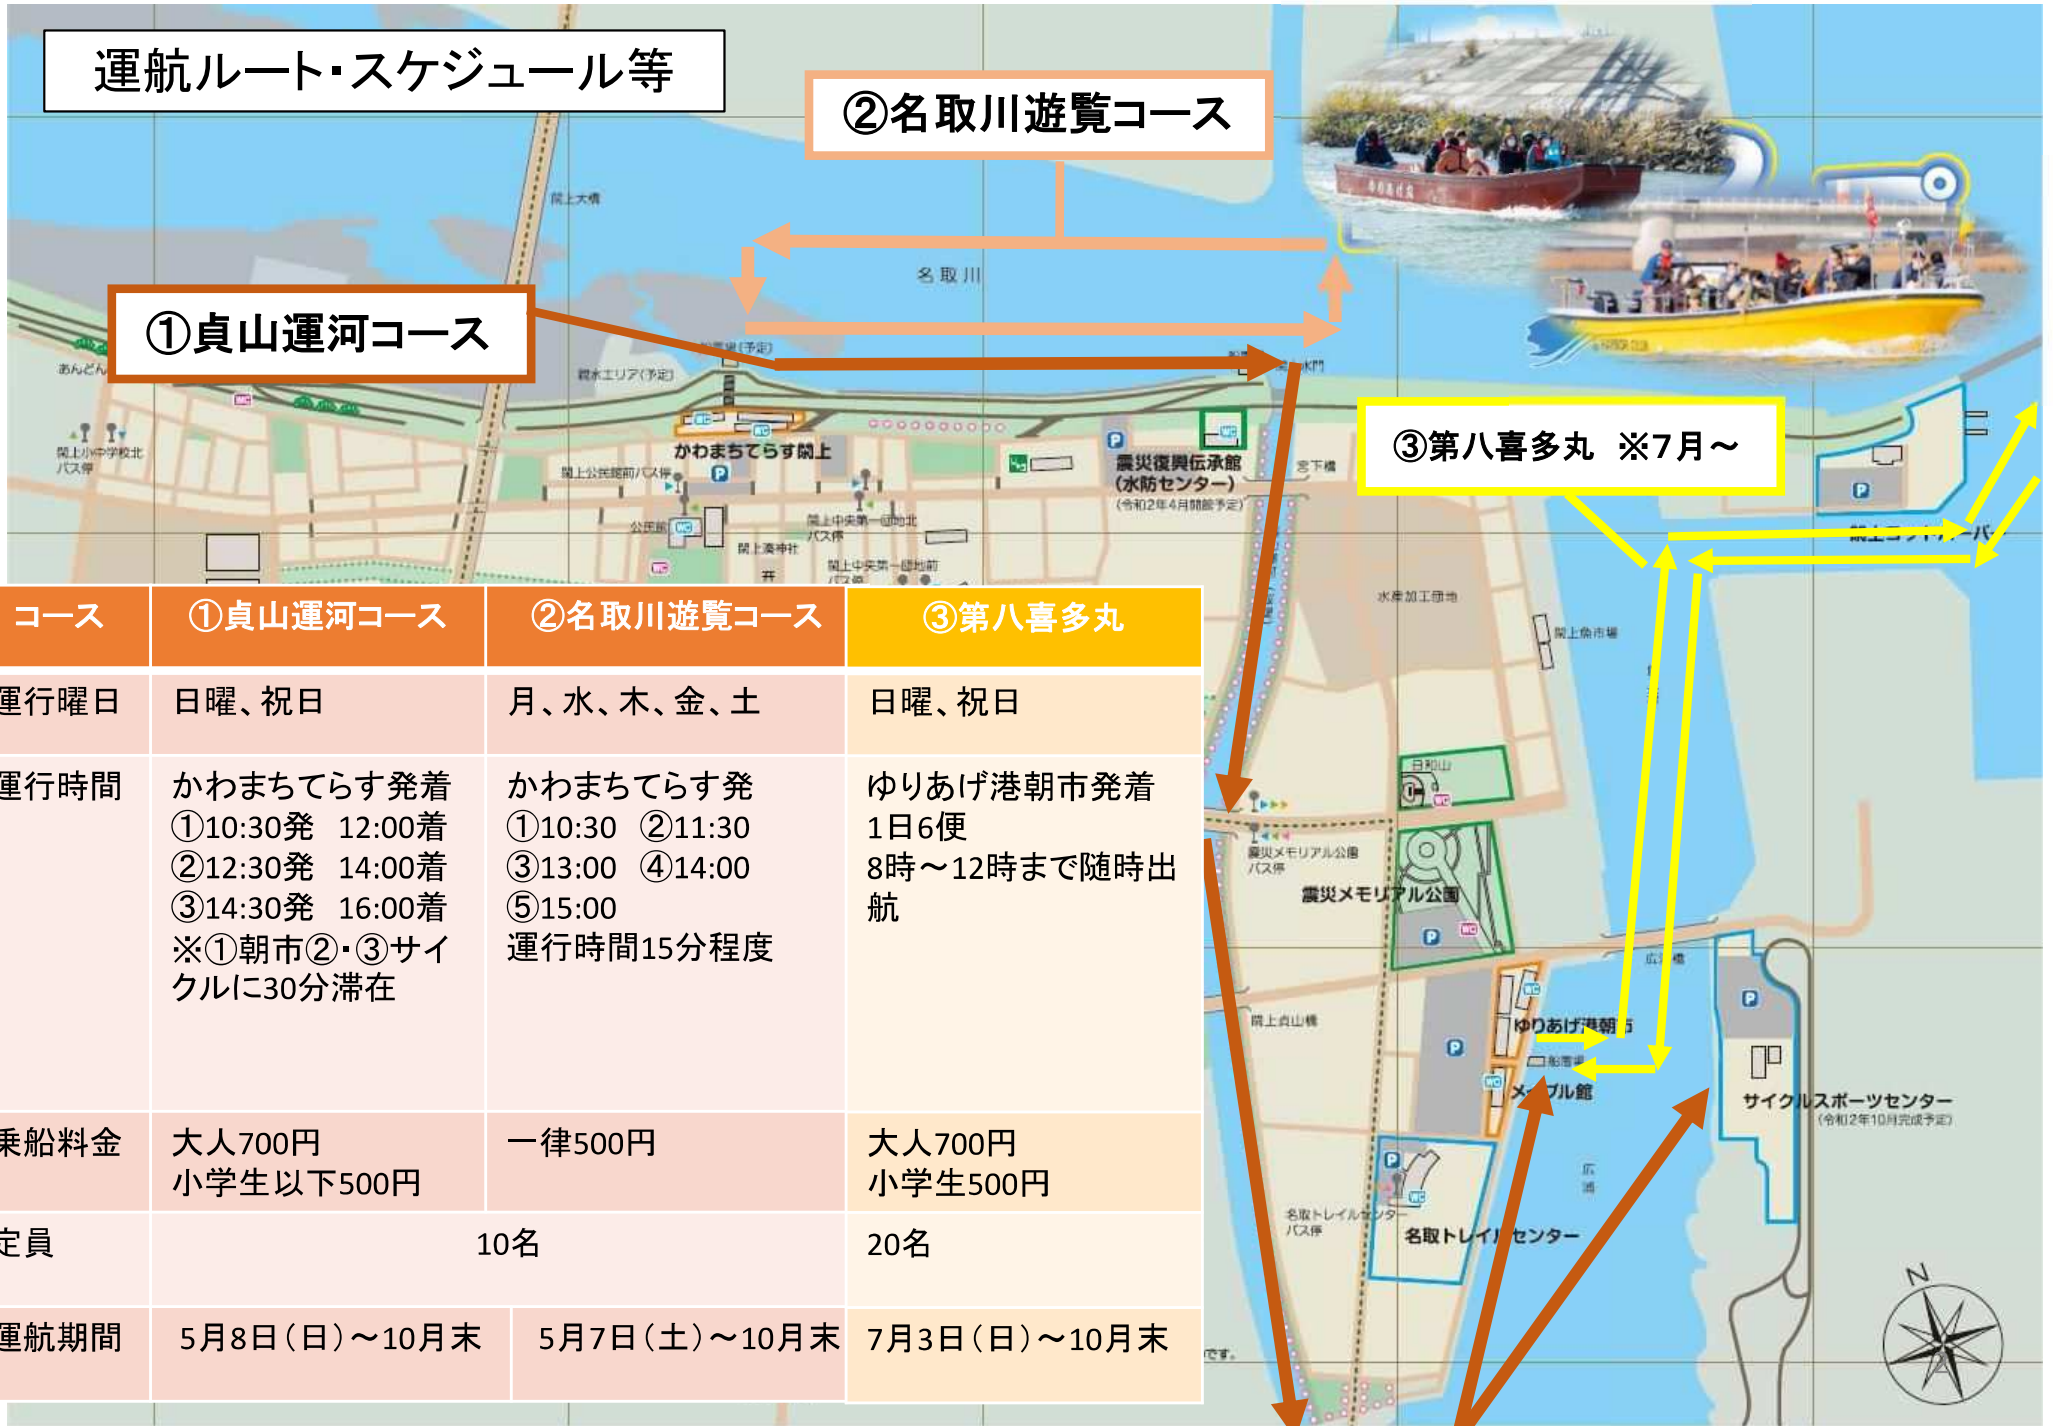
運航ルート・スケジュール等

②名取川遊覧コース

①貞山運河コース

③第八喜多丸 ※7月～

閖上大橋

名取川

かわまちてらす閖上

震災復興伝承館（水防センター）

宮下橋

水産加工団地

閖上魚市場

日和山

震災メモリアル公園

ゆりあげ港朝市

メイプル館

サイクルスポーツセンター

名取トレイルセンター

閖上貞山橋

広浦

N

| コース | ①貞山運河コース | ②名取川遊覧コース | ③第八喜多丸 |
|---|---|---|---|
| 運行曜日 | 日曜、祝日 | 月、水、木、金、土 | 日曜、祝日 |
| 運行時間 | かわまちてらす発着 ①10:30発 12:00着 ②12:30発 14:00着 ③14:30発 16:00着 ※①朝市②・③サイクルに30分滞在 | かわまちてらす発 ①10:30 ②11:30 ③13:00 ④14:00 ⑤15:00 運行時間15分程度 | ゆりあげ港朝市発着 1日6便 8時～12時まで随時出航 |
| 乗船料金 | 大人700円 小学生以下500円 | 一律500円 | 大人700円 小学生500円 |
| 定員 | 10名 | | 20名 |
| 運航期間 | 5月8日（日）～10月末 | 5月7日（土）～10月末 | 7月3日（日）～10月末 |